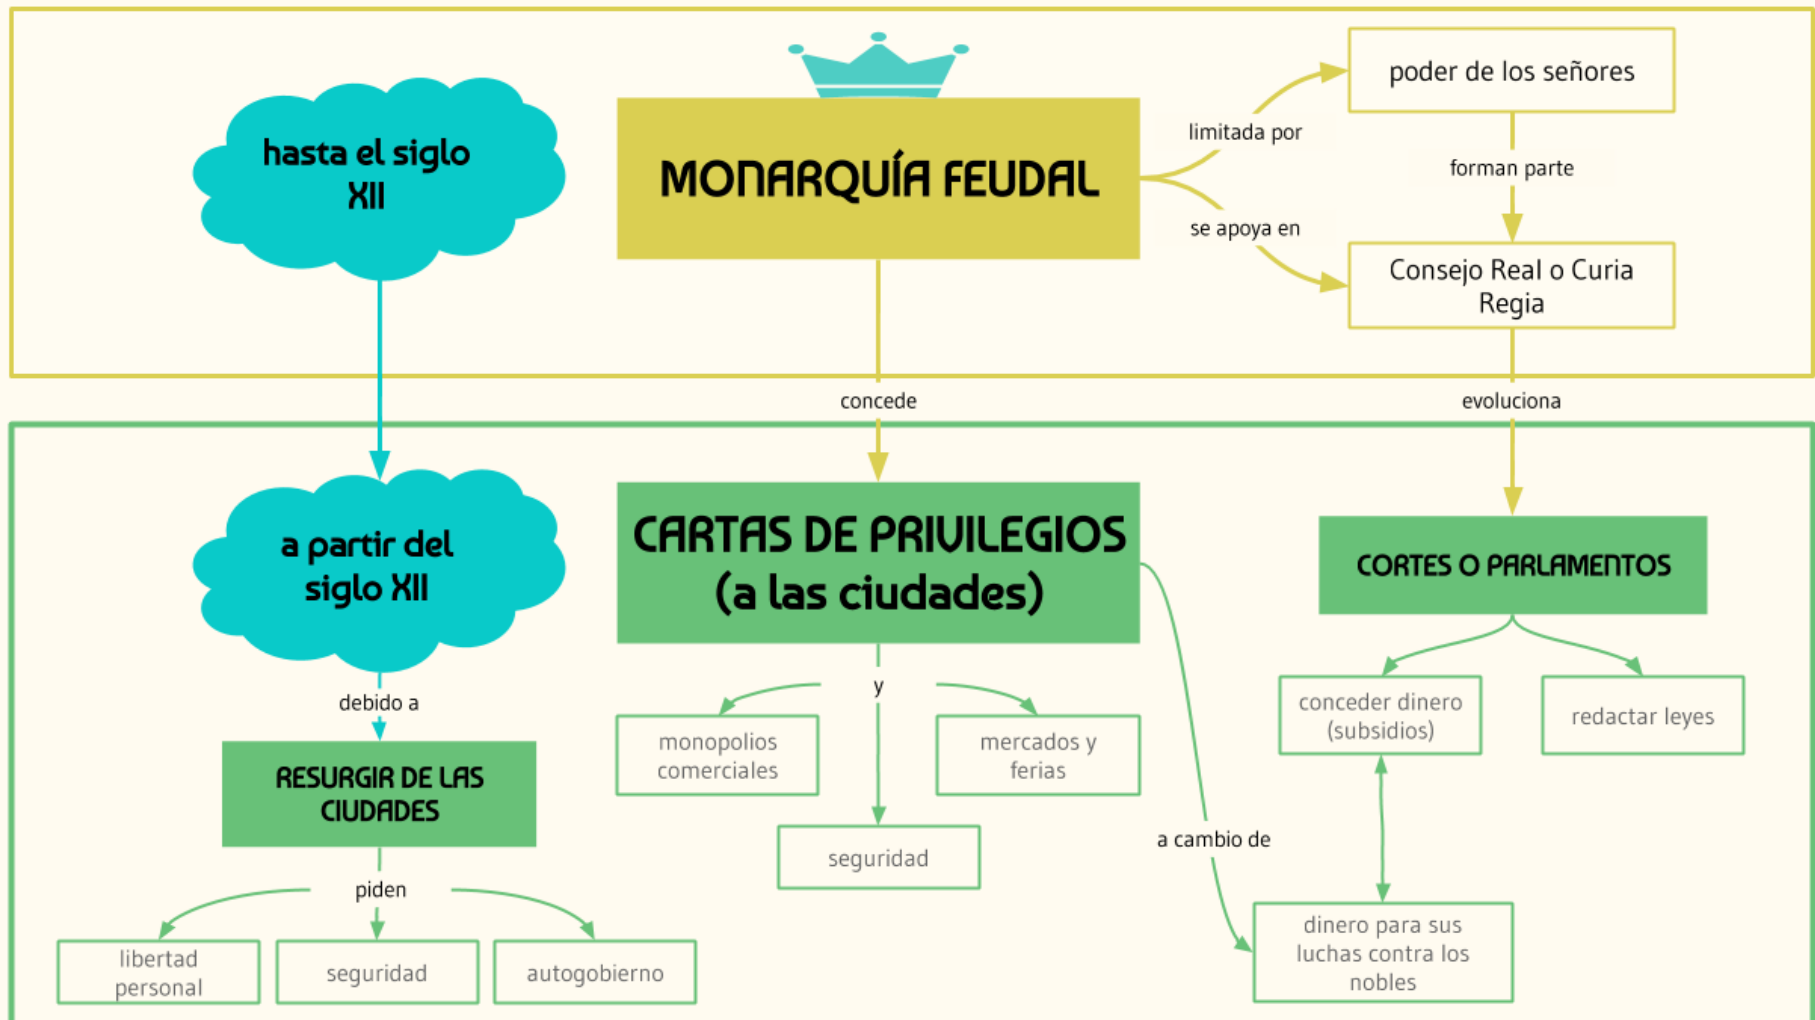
hasta el siglo XII

MONARQUÍA FEUDAL

limitada por

poder de los señores

forman parte

se apoya en

Consejo Real o Curia Regia

concede

evoluciona

a partir del siglo XII

CARTAS DE PRIVILEGIOS (a las ciudades)

CORTES O PARLAMENTOS

debido a

RESURGIR DE LAS CIUDADES

y

monopolios comerciales

mercados y ferias

seguridad

conceder dinero (subsidios)

redactar leyes

a cambio de

piden

libertad personal

seguridad

autogobierno

dinero para sus luchas contra los nobles